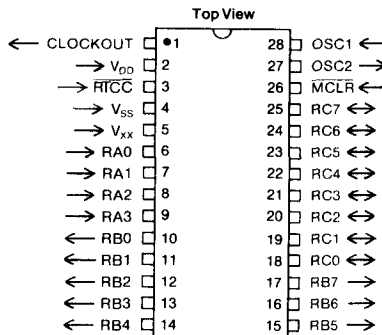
Top View

CLOCKOUT 1
$V_{DD}$ 2
$\overline{RTCC}$ 3
$V_{SS}$ 4
$V_{xx}$ 5
RA0 6
RA1 7
RA2 8
RA3 9
RB0 10
RB1 11
RB2 12
RB3 13
RB4 14

28 OSC1
27 OSC2
26 $\overline{MCLR}$
25 RC7
24 RC6
23 RC5
22 RC4
21 RC3
20 RC2
19 RC1
18 RC0
17 RB7
16 RB6
15 RB5